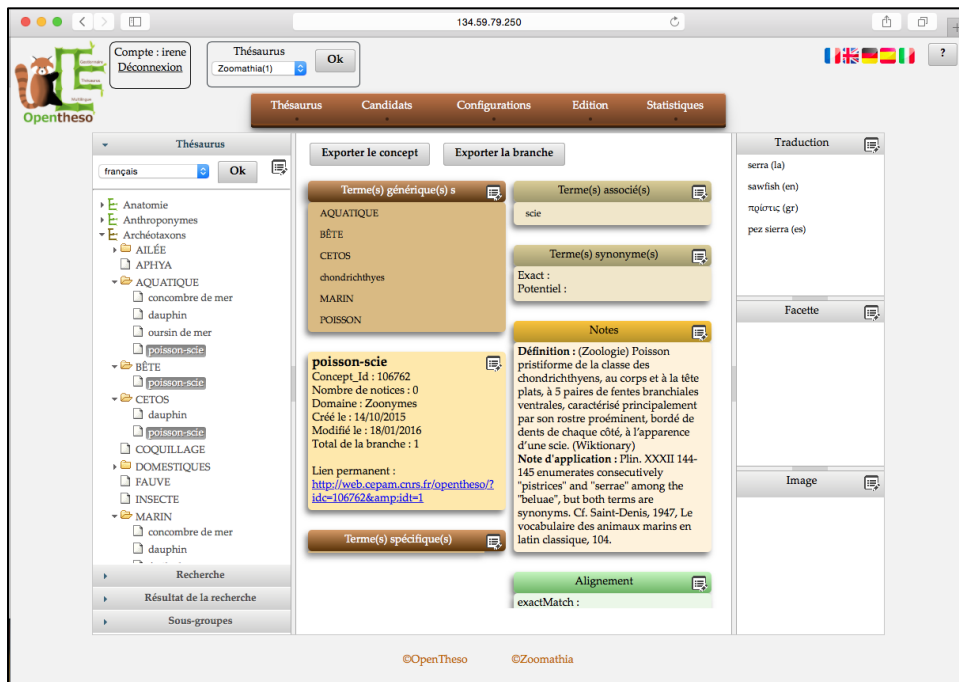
134.59.79.250

Compte : irene
Déconnexion

Thésaurus
Zoomathia(1)
Ok

?

Opentheso

Thésaurus Candidats Configurations Edition Statistiques

Thésaurus
français
Ok

Anatomie
Anthroponymes
Archéotaxons
AILÉE
APHYA
AQUATIQUE
concombre de mer
dauphin
oursin de mer
poisson-scie
BÊTE
poisson-scie
CETOS
dauphin
poisson-scie
COQUILLAGE
DOMESTIQUES
FAUVE
INSECTE
MARIN
concombre de mer
dauphin

Recherche
Résultat de la recherche
Sous-groupes

Exporter le concept
Exporter la branche

Terme(s) générique(s) s
AQUATIQUE
BÊTE
CETOS
chondrichthyes
MARIN
POISSON

Terme(s) associé(s)
scie

Terme(s) synonyme(s)
Exact :
Potentiel :

Notes
Définition : (Zoologie) Poisson pristiforme de la classe des chondrichthyens, au corps et à la tête plats, à 5 paires de fentes branchiales ventrales, caractérisé principalement par son rostre proéminent, bordé de dents de chaque côté, à l'apparence d'une scie. (Wiktionary)
Note d'application : Plin. XXXII 144-145 enumerates consecutively "pistrices" and "serrae" among the "beluae", but both terms are synonyms. Cf. Saint-Denis, 1947, Le vocabulaire des animaux marins en latin classique, 104.

poisson-scie
Concept_Id : 106762
Nombre de notices : 0
Domaine : Zoonymes
Créé le : 14/10/2015
Modifié le : 18/01/2016
Total de la branche : 1

Lien permanent :
http://web.cepam.cnrs.fr/opentheso/?idc=106762&amp;idt=1

Terme(s) spécifique(s)

Alignement
exactMatch :

Traduction
serra (la)
sawfish (en)
πρίστις (gr)
pez sierra (es)

Facette

Image

©OpenTheso ©Zoomathia